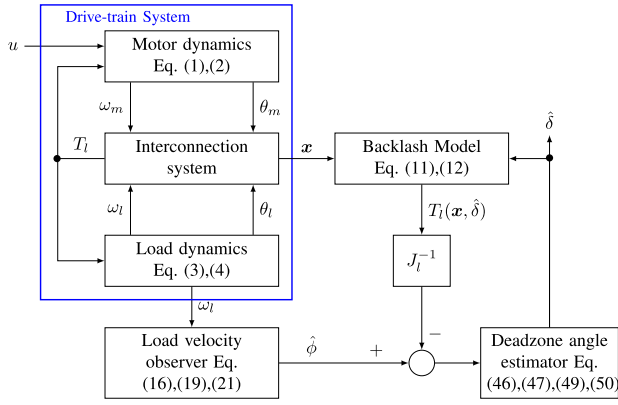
Drive-train System

$u$

Motor dynamics Eq. (1),(2)

$\omega_m$

$\theta_m$

$T_l$

Interconnection system

$\boldsymbol{x}$

Backlash Model Eq. (11),(12)

$\hat{\delta}$

$\omega_l$

$\theta_l$

$T_l(\boldsymbol{x}, \hat{\delta})$

$J_l^{-1}$

Load dynamics Eq. (3),(4)

$\omega_l$

$-$

Load velocity observer Eq. (16),(19),(21)

$\hat{\phi}$

$+$

Deadzone angle estimator Eq. (46),(47),(49),(50)